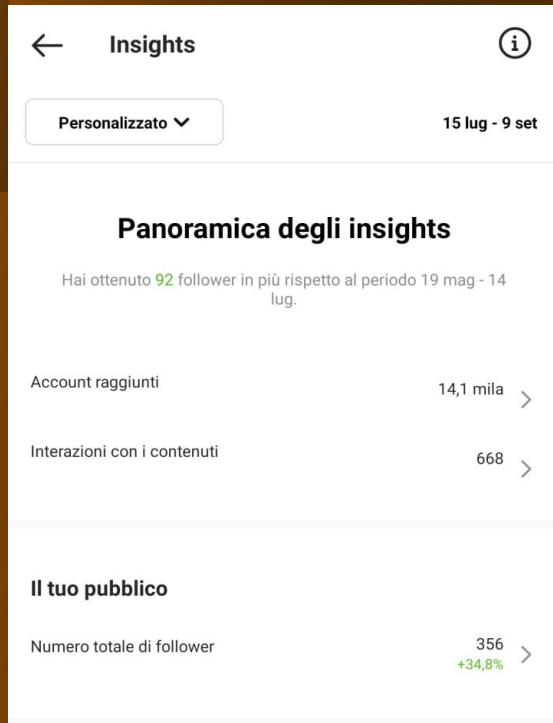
Insights

Personalizzato

15 lug - 9 set

Panoramica degli insights

Hai ottenuto 92 follower in più rispetto al periodo 19 mag - 14 lug.

Account raggiunti 14,1 mila

Interazioni con i contenuti 668

Il tuo pubblico

Numero totale di follower 356 +34,8%